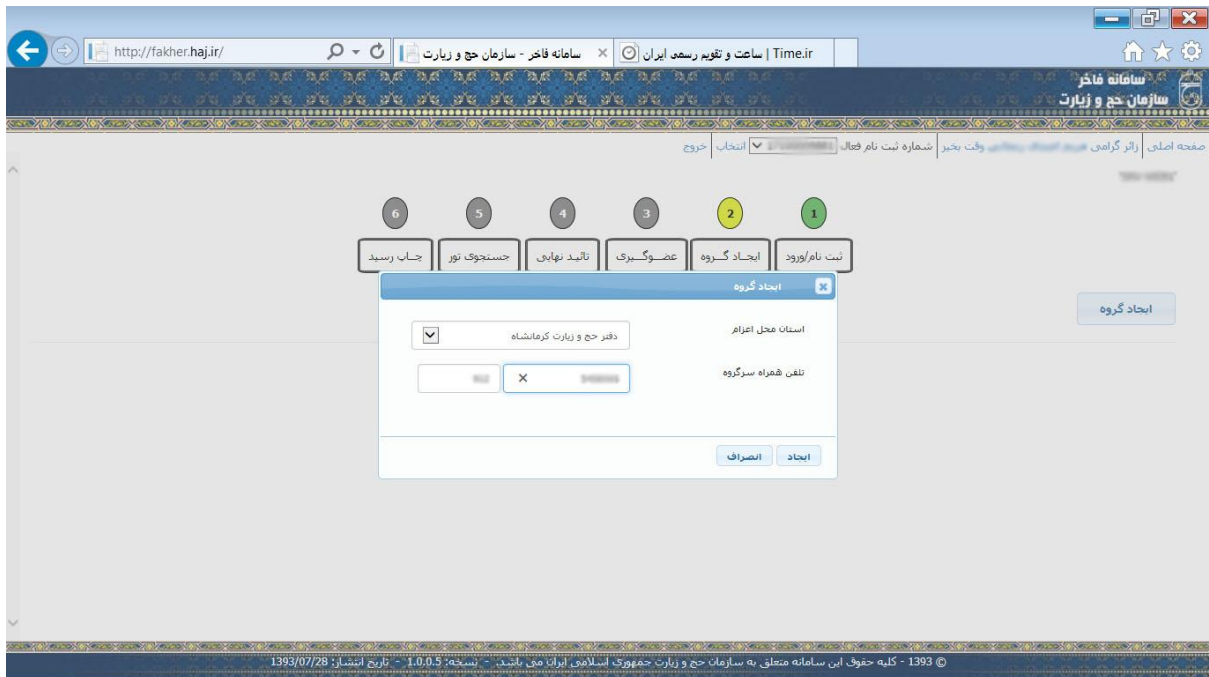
http://fakher.haj.ir/

سامانه فاخر - سازمان حج و زیارت

Time.ir | ساعت و تقویم رسمی ایران

سامانه فاخر
سازمان حج و زیارت

صفحه اصلی | زائر گرامی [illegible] وقت بخیر | شماره ثبت نام فعال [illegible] | انتخاب | خروج

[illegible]

1 ثبت نام/ورود
2 ایجاد گروه
3 عضوگیری
4 تائید نهایی
5 جستجوی تور
6 چاپ رسید

ایجاد گروه

ایجاد گروه

استان محل اعزام
دفتر حج و زیارت کرمانشاه

تلفن همراه سرگروه
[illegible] ×
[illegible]

ایجاد
انصراف

© 1393 - کلیه حقوق این سامانه متعلق به سازمان حج و زیارت جمهوری اسلامی ایران می باشد. - نسخه: 1.0.0.5 - تاریخ انتشار: 1393/07/28